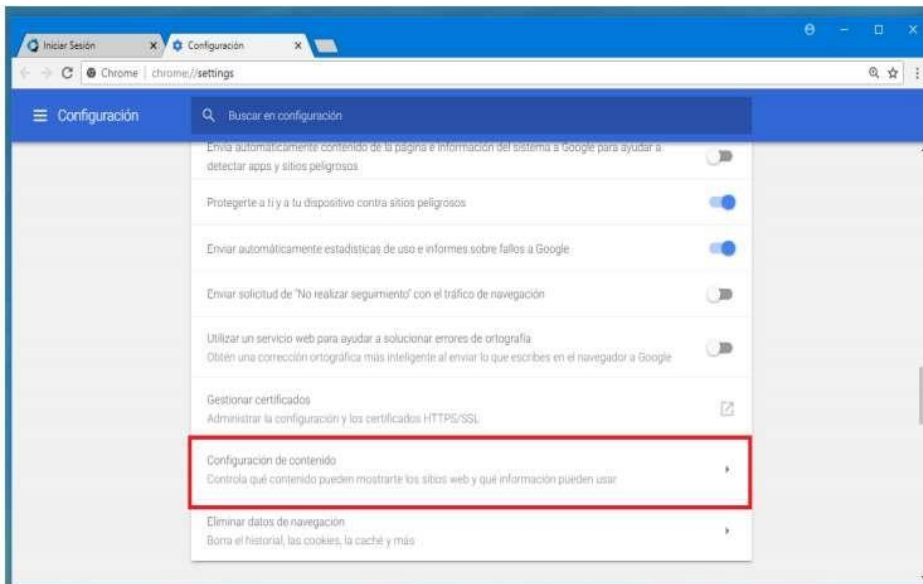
Iniciar Sesión ×
Configuración ×

Chrome | chrome://settings

≡ Configuración

Buscar en configuración

Envía automáticamente contenido de la página e información del sistema a Google para ayudar a detectar apps y sitios peligrosos

Protegerte a ti y a tu dispositivo contra sitios peligrosos

Enviar automáticamente estadísticas de uso e informes sobre fallos a Google

Enviar solicitud de "No realizar seguimiento" con el tráfico de navegación

Utilizar un servicio web para ayudar a solucionar errores de ortografía
Obtén una corrección ortográfica más inteligente al enviar lo que escribes en el navegador a Google

Gestionar certificados
Administrar la configuración y los certificados HTTPS/SSL

Configuración de contenido
Controla qué contenido pueden mostrarte los sitios web y qué información pueden usar

Eliminar datos de navegación
Borra el historial, las cookies, la caché y más